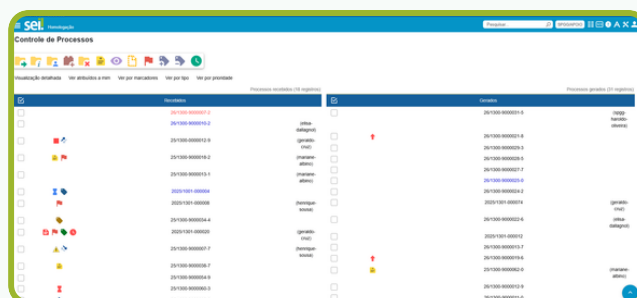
sei. Homologação

Pesquisar

Controle de Processos

Visualização detalhada Ver atribuídos a mim Ver por marcadores Ver por tipo Ver por prioridade

Processos recebidos (16 registros)

| | Recebidos | |
|---|---|---|
| | 25/1300-0000007-1 | |
| | 25/1300-0000010-2 | (elisa-dallagnol) |
| | 25/1300-0000012-3 | (geraldo-cruz) |
| | 25/1300-0000018-2 | (mariane-albino) |
| | 25/1300-0000013-1 | (mariane-albino) |
| | 2020/1301-000004 | |
| | 2020/1301-000008 | (henrique-sousa) |
| | 25/1300-0000034-4 | |
| | 2020/1301-000020 | (geraldo-cruz) |
| | 25/1300-0000007-7 | (henrique-sousa) |
| | 25/1300-0000036-7 | |
| | 25/1300-0000054-9 | |
| | 25/1300-0000065-3 | |

Processos gerados (31 registros)

| | Gerados | |
|---|---|---|
| | 26/1300-0000031-5 | (gggg-harold-oliveira) |
| | 26/1300-0000021-8 | |
| | 26/1300-0000029-3 | |
| | 26/1300-0000028-5 | |
| | 26/1300-0000027-7 | |
| | 25/1300-0000025-0 | |
| | 26/1300-0000024-2 | |
| | 2020/1301-000074 | (geraldo-cruz) |
| | 26/1300-0000022-6 | (elisa-dallagnol) |
| | 2020/1301-000012 | |
| | 26/1300-0000013-7 | |
| | 26/1300-0000019-6 | |
| | 23/1300-0000062-0 | (mariane-albino) |
| | 26/1300-0000012-9 | |